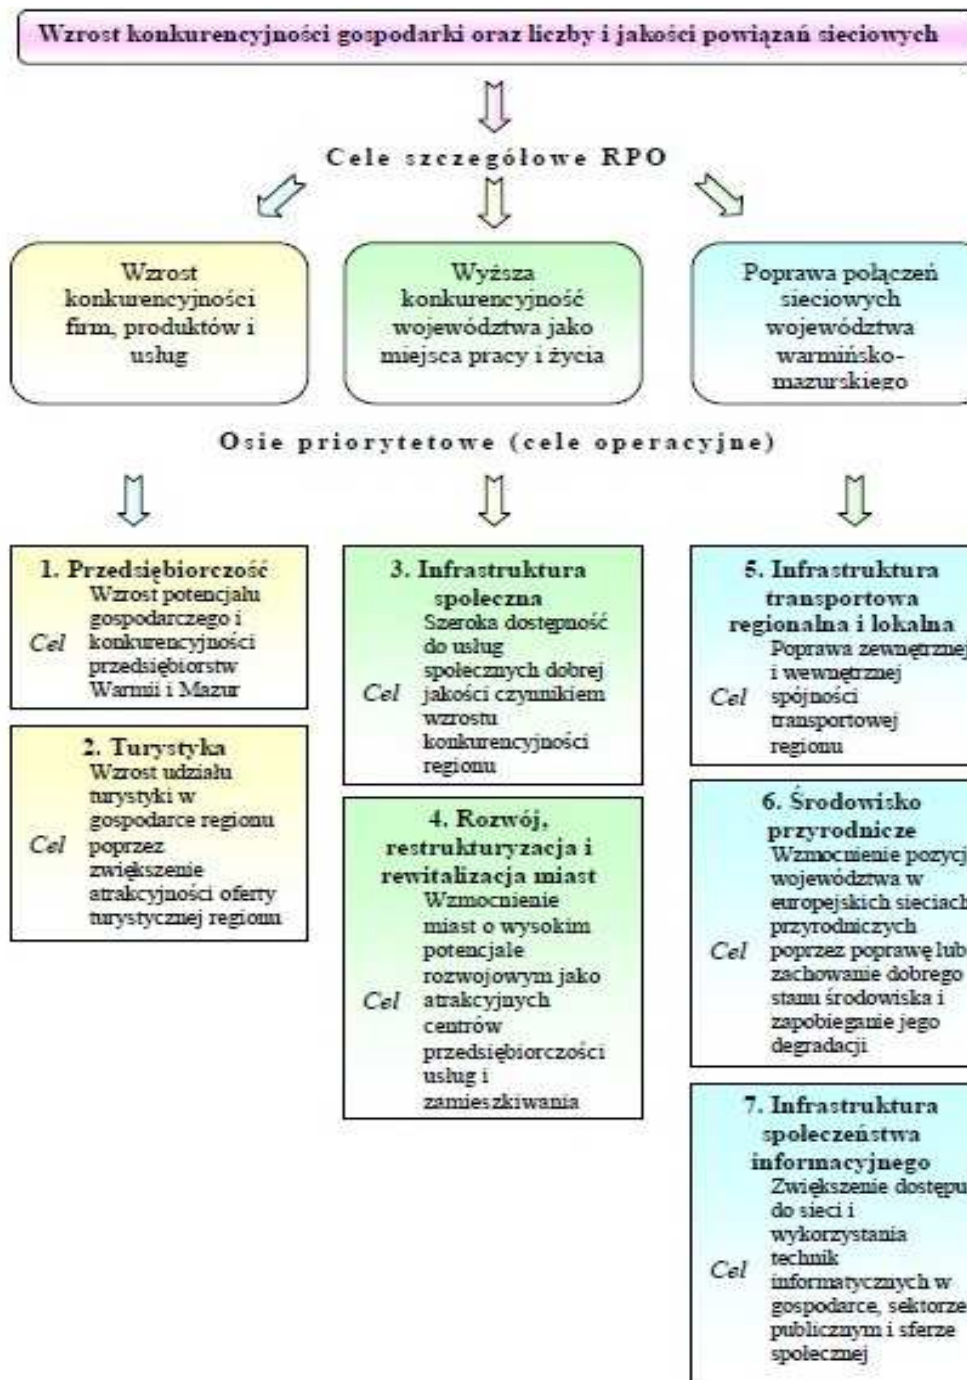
Wzrost konkurencyjności gospodarki oraz liczby i jakości powiązań sieciowych

Cele szczegółowe RPO

Wzrost konkurencyjności firm, produktów i usług

Wyższa konkurencyjność województwa jako miejsca pracy i życia

Poprawa połączeń sieciowych województwa warmińsko-mazurskiego

Osie priorytetowe (cele operacyjne)

1. Przedsiębiorczość
Cel Wzrost potencjału gospodarczego i konkurencyjności przedsiębiorstw Warmii i Mazur

2. Turystyka
Cel Wzrost udziału turystyki w gospodarce regionu poprzez zwiększenie atrakcyjności oferty turystycznej regionu

3. Infrastruktura społeczna
Cel Szeroka dostępność do usług społecznych dobrej jakości czynnikiem wzrostu konkurencyjności regionu

4. Rozwój, restrukturyzacja i rewitalizacja miast
Cel Wzmocnienie miast o wysokim potencjale rozwojowym jako atrakcyjnych centrów przedsiębiorczości usług i zamieszkiwania

5. Infrastruktura transportowa regionalna i lokalna
Cel Poprawa zewnętrznej i wewnętrznej spójności transportowej regionu

6. Środowisko przyrodnicze
Cel Wzmocnienie pozycji województwa w europejskich sieciach przyrodniczych poprzez poprawę lub zachowanie dobrego stanu środowiska i zapobieganie jego degradacji

7. Infrastruktura społeczeństwa informacyjnego
Cel Zwiększenie dostępu do sieci i wykorzystania technik informatycznych w gospodarce, sektorze publicznym i sferze społecznej